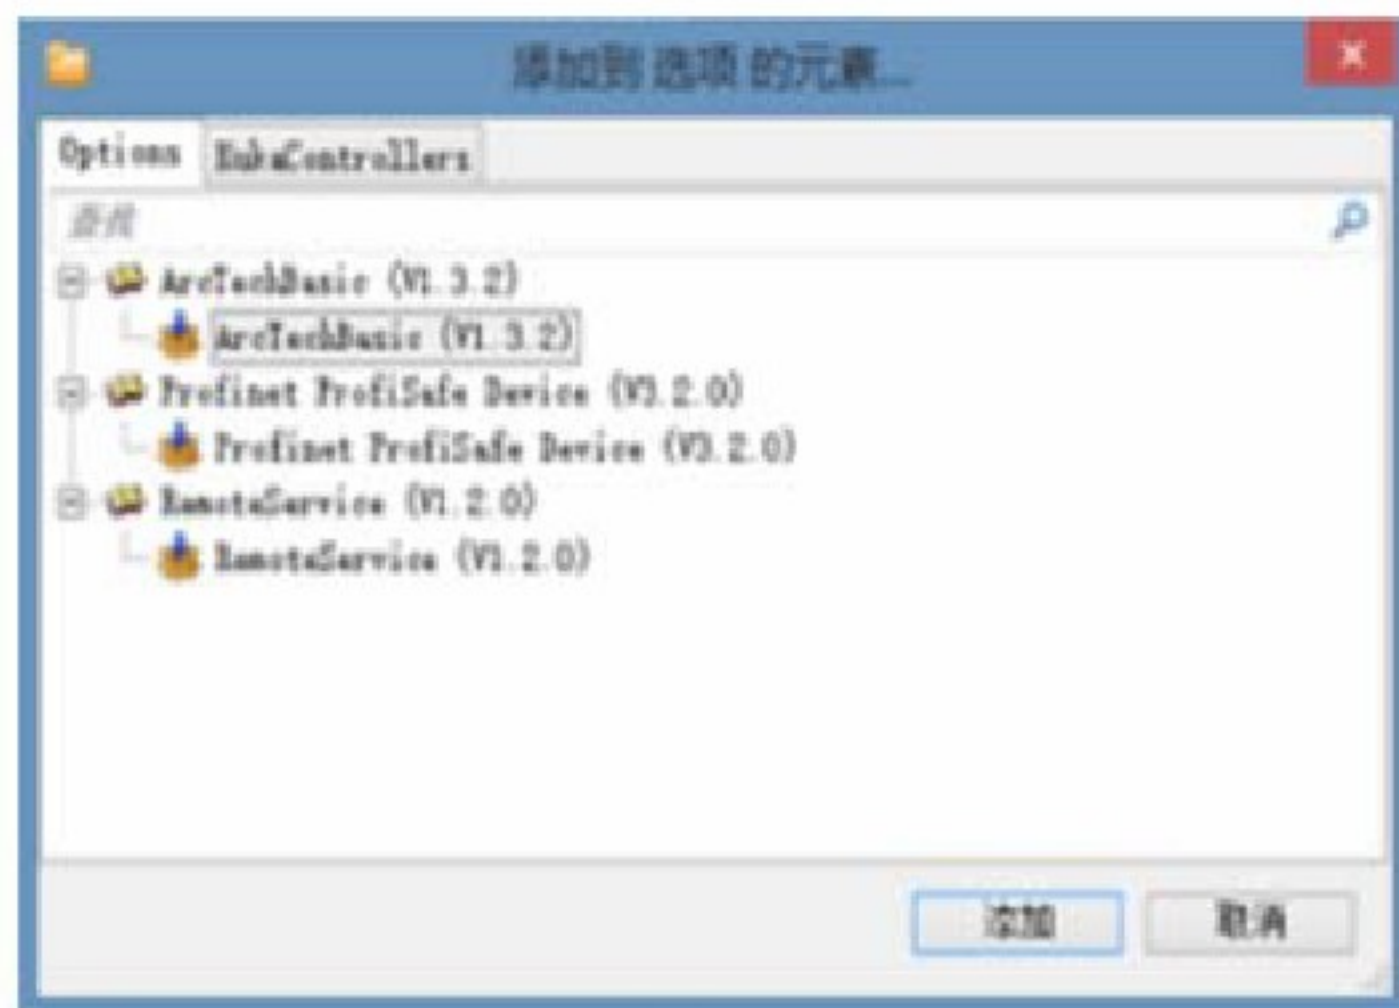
添加到 选项 的元素...

Options KukaControllers

搜索

ArcTechBasic (V1.3.2)
ArcTechBasic (V1.3.2)
Profinet ProfiSafe Device (V3.2.0)
Profinet ProfiSafe Device (V3.2.0)
RemoteService (V1.2.0)
RemoteService (V1.2.0)

添加 取消